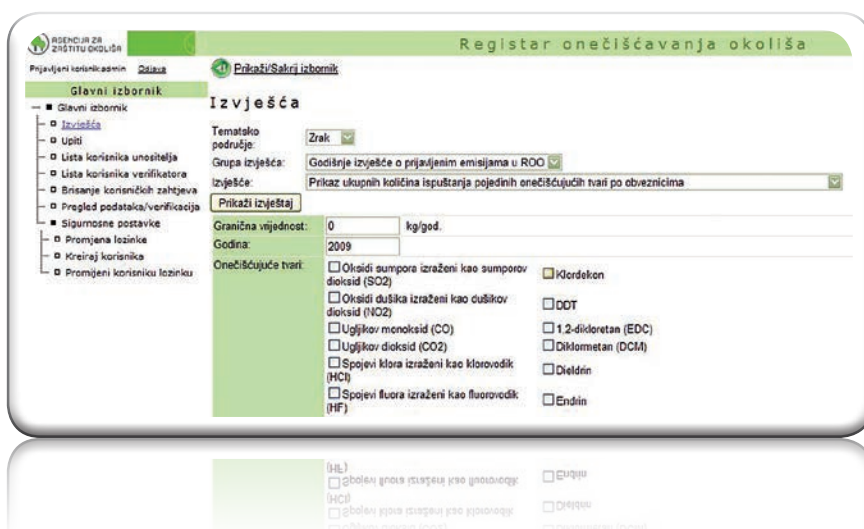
AGENCIJA ZA ZAŠTITU OKOLIŠA

Registar onečišćavanja okoliša

Prijavljeni korisnik:admin Odjava

Prikaži/Sakrij izbornik

Glavni izbornik

Glavni izbornik
Izvješća
Upiti
Lista korisnika unositelja
Lista korisnika verifikatora
Brisanje korisničkih zahtjeva
Pregled podataka/verifikacija
Sigurnosne postavke
Promjena lozinke
Kreiraj korisnika
Promijeni korisniku lozinku

Izvješća

Tematsko područje: Zrak
Grupa izvješća: Godišnje izvješće o prijavljenim emisijama u ROO
Izvješće: Prikaz ukupnih količina ispuštanja pojedinih onečišćujućih tvari po obveznicima
Prikaži izvještaj

Granična vrijednost: 0 kg/god.
Godina: 2009
Onečišćujuće tvari:

Oksidi sumpora izraženi kao sumporov dioksid (SO2)
Klordekon
Oksidi dušika izraženi kao dušikov dioksid (NO2)
DDT
Ugljikov monoksid (CO)
1,2-dikloretan (EDC)
Ugljikov dioksid (CO2)
Diklormetan (DCM)
Spojevi klora izraženi kao klorovodik (HCl)
Dieldrin
Spojevi fluora izraženi kao fluorovodik (HF)
Endrin